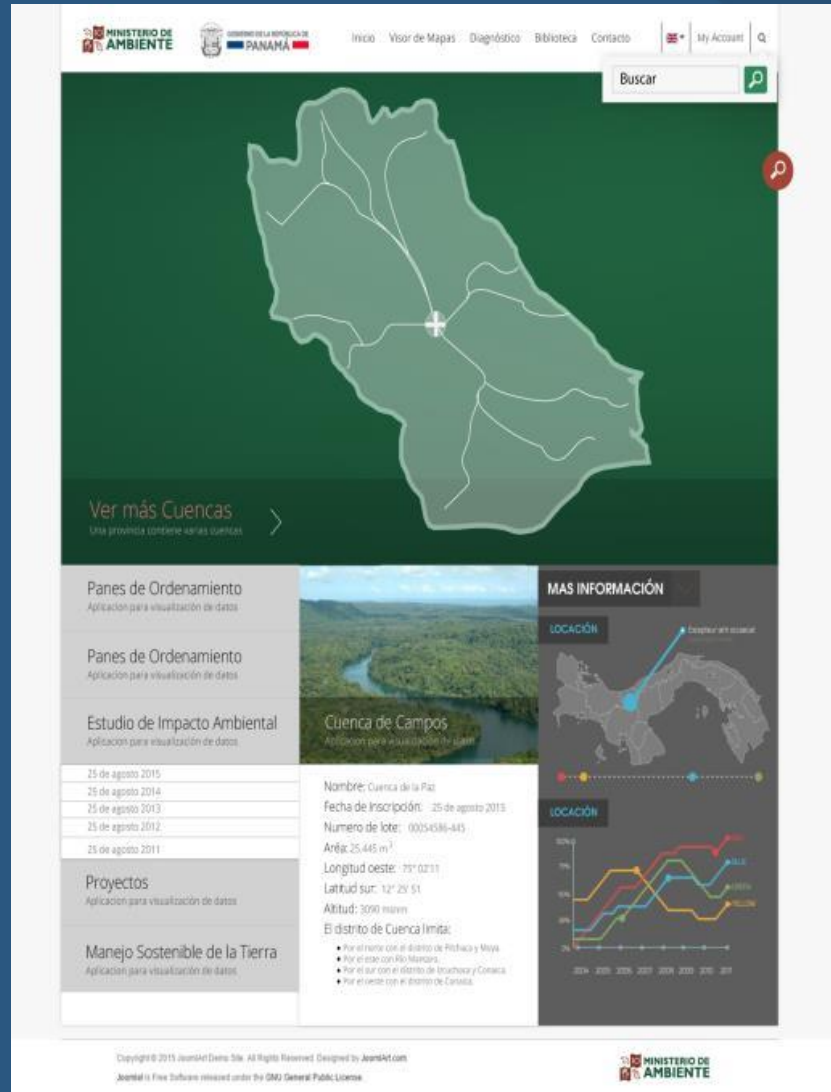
MINISTERIO DE AMBIENTE

GOBIERNO DE LA REPÚBLICA DE PANAMÁ

Inicio Visor de Mapas Diagnóstico Biblioteca Contacto My Account

Buscar

Ver más Cuencas
Una provincia contiene varias cuencas

Panes de Ordenamiento
Aplicacion para visualización de datos

Panes de Ordenamiento
Aplicacion para visualización de datos

Estudio de Impacto Ambiental
Aplicacion para visualización de datos

25 de agosto 2015
25 de agosto 2014
25 de agosto 2013
25 de agosto 2012
25 de agosto 2011

Proyectos
Aplicacion para visualización de datos

Manejo Sostenible de la Tierra
Aplicacion para visualización de datos

Cuenca de Campos
Aplicacion para visualización de datos

Nombre: Cuenca de la Paz
Fecha de Inscripción: 25 de agosto 2015
Numero de lote: 00054586-445
Aréa: 25.445 $m^2$
Longitud oeste: 75° 02'11
Latitud sur: 12° 25' 51
Altitud: 3090 msnm
El distrito de Cuenca limita:
• Por el norte con el distrito de Pitchaca y Moya.
• Por el este con Río Mantaro.
• Por el sur con el distrito de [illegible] y Conaica.
• Por el oeste con el distrito de Conaica.

MAS INFORMACIÓN

LOCACIÓN

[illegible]

LOCACIÓN

100% 75% 50% 25% 0%

RED BLUE GREEN YELLOW

2004 2005 2006 2007 2008 2009 2010 2011

Copyright © 2015 JoomlArt Demo Site. All Rights Reserved. Designed by JoomlArt.com
Joomla! is Free Software released under the GNU General Public License.

MINISTERIO DE AMBIENTE